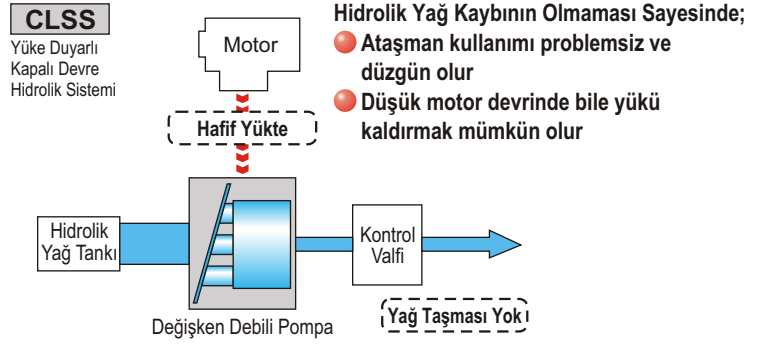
CLSS
Yüke Duyarlı Kapalı Devre Hidrolik Sistemi

Motor

Hafif Yükte

Hidrolik Yağ Kaybının Olmaması Sayesinde;
Ataşman kullanımı problemsiz ve düzgün olur
Düşük motor devrinde bile yükü kaldırmak mümkün olur

Hidrolik Yağ Tankı

Kontrol Valfi

Değişken Debili Pompa

Yağ Taşması Yok